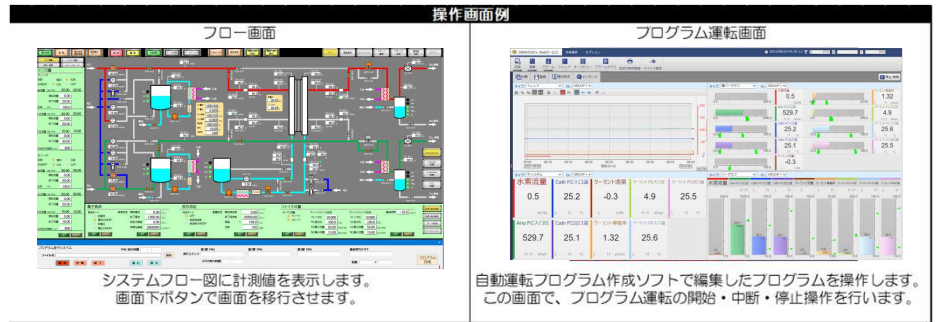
操作画面例

フロー画面

システムフロー図に計測値を表示します。
画面下ボタンで画面を移行させます。

プログラム運転画面

水素流量
0.5
Cath PC入口温
25.2
クーラント流量
-0.3
4.9
25.5
Ano PC入口温
529.7
25.1
クーラント導電率
1.32
25.6

自動運転プログラム作成ソフトで編集したプログラムを操作します。
この画面で、プログラム運転の開始・中断・停止操作を行います。